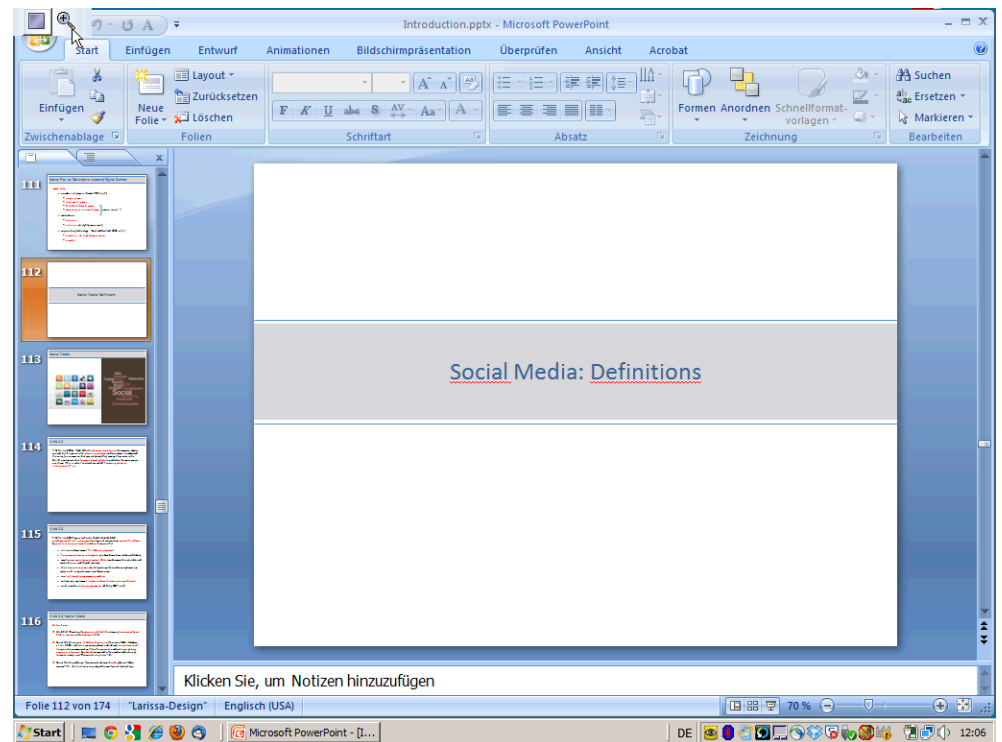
Introduction.pptx - Microsoft PowerPoint

Start Einfügen Entwurf Animationen Bildschirmpräsentation Überprüfen Ansicht Acrobat

Einfügen
Zwischenablage
Layout
Zurücksetzen
Neue Folie
Löschen
Folien
Schriftart
Absatz
Formen Anordnen Schnellformatvorlagen
Zeichnung
Suchen
Ersetzen
Markieren
Bearbeiten

111
112
Social Media: Definitions
113
Social Media
114
115
116

Social Media: Definitions

Klicken Sie, um Notizen hinzuzufügen

Folie 112 von 174 "Larissa-Design" Englisch (USA) 70 %

Start Microsoft PowerPoint - [I... DE 12:06